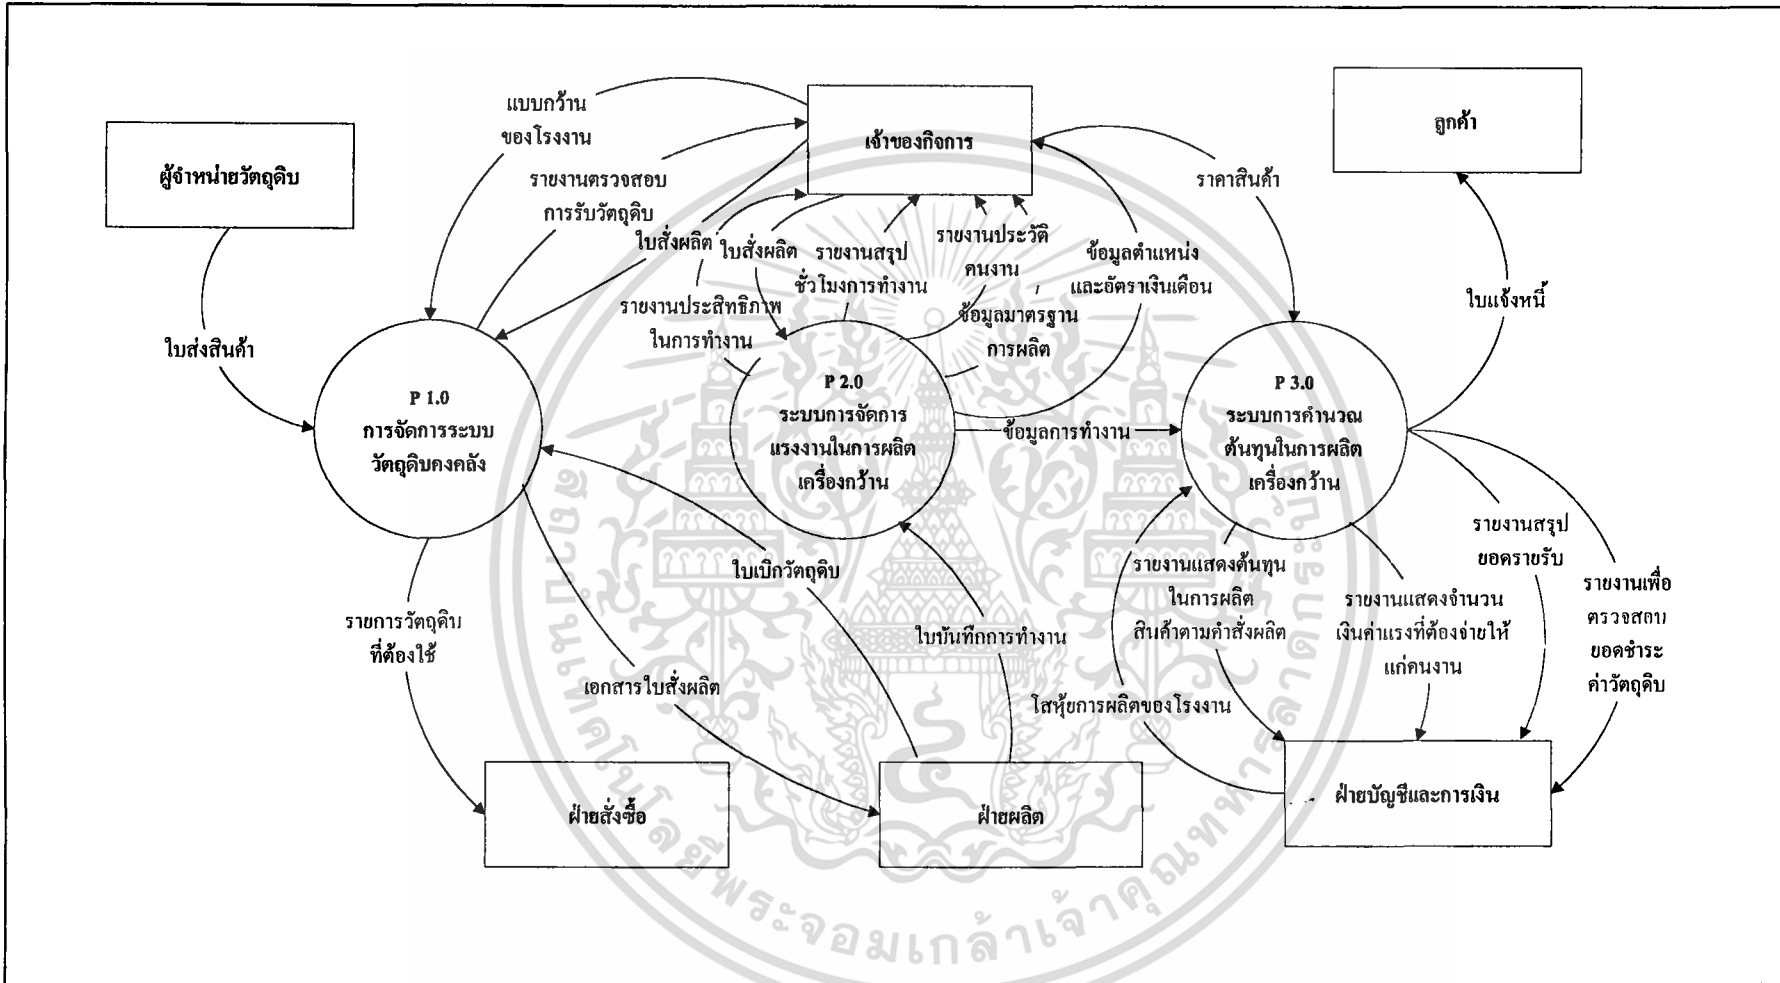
ผู้จำหน่ายวัตถุดิบ

เจ้าของกิจการ

ลูกค้า

แบบกว้าน ของโรงงาน

รายงานตรวจสอบ การรับวัตถุดิบ

ใบสั่งผลิต

ใบสั่งผลิต

รายงานสรุป ชั่วโมงการทำงาน

รายงานประวัติ คนงาน

ข้อมูลมาตรฐาน การผลิต

ข้อมูลตำแหน่ง และอัตราเงินเดือน

ราคาสินค้า

ใบแจ้งหนี้

รายงานประสิทธิภาพ ในการทำงาน

ใบส่งสินค้า

P 1.0
การจัดการระบบ วัตถุดิบคงคลัง

P 2.0
ระบบการจัดการ แรงงานในการผลิต เครื่องกว้าน

ข้อมูลการทำงาน

P 3.0
ระบบการคำนวณ ต้นทุนในการผลิต เครื่องกว้าน

ใบเบิกวัตถุดิบ

ใบบันทึกการทำงาน

รายการวัตถุดิบ ที่ต้องใช้

เอกสารใบสั่งผลิต

รายงานแสดงต้นทุน ในการผลิต สินค้าตามคำสั่งผลิต

รายงานแสดงจำนวน เงินค่าแรงที่ต้องจ่ายให้ แก่คนงาน

รายงานสรุป ยอดรายรับ

รายงานเพื่อ ตรวจสอบ ยอดชำระ ค่าวัตถุดิบ

โสหุ้ยการผลิตของโรงงาน

ฝ่ายสั่งซื้อ

ฝ่ายผลิต

ฝ่ายบัญชีและการเงิน

พระจอมเกล้าเจ้าคุณทหาร